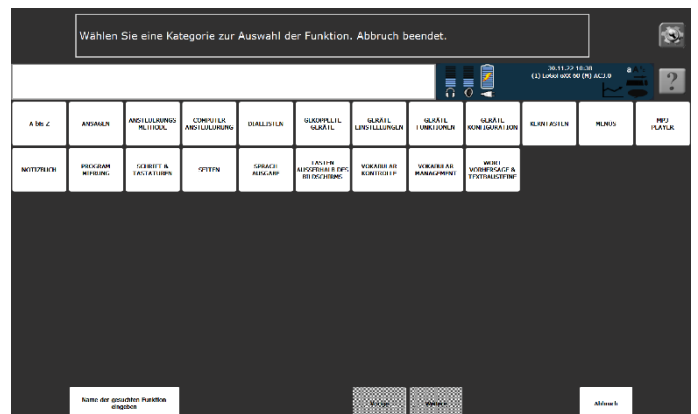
Wählen Sie eine Kategorie zur Auswahl der Funktion. Abbruch beendet.

30.11.22 18:30
(1) Lokal ekX 60 (RV) AC3.0

?

| A bis Z | ANSAGEN | ANSTEUERUNGS METHODE | COMPUTER ANSTEUERUNG | DIALLISTEN | GEKOPPELTE GERÄTE | GERÄTE EINSTELLUNGEN | GERÄTE FUNKTIONEN | GERÄTE KONFIGURATION | KLEINTASTEN | MENÜS | MP3 PLAYER |
|---|---|---|---|---|---|---|---|---|---|---|---|
| NOTIZBUCH | PROGRAM MIERUNG | SCHRIFT & TASTATUREN | SEITEN | SPRACH AUSGABE | TASTEN AUSSERHALB DES BILDSCHIRMS | VOKABULAR KONTROLLE | VOKABULAR MANAGEMENT | WORT VORHERSAGE & TEXTAUSGABE | | | |

Name der gesuchten Funktion eingeben

Vorige

Weitere

Abbruch